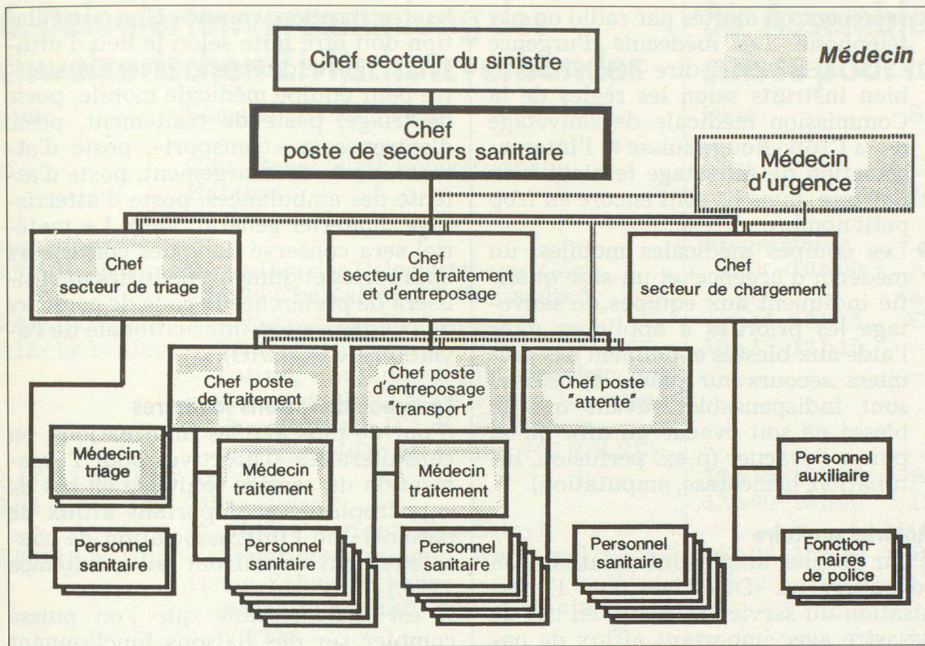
Médecin

Chef secteur du sinistre

Chef
poste de secours sanitaire

Médecin
d'urgence

Chef
secteur de triage

Chef
secteur de traitement
et d'entreposage

Chef
secteur de chargement

Chef poste
de traitement

Chef poste
d'entreposage
"transport"

Chef poste
"attente"

Médecin
triage

Médecin
traitement

Médecin
traitement

Personnel
auxiliaire

Personnel
sanitaire

Personnel
sanitaire

Personnel
sanitaire

Personnel
sanitaire

Fonction-
naires
de police